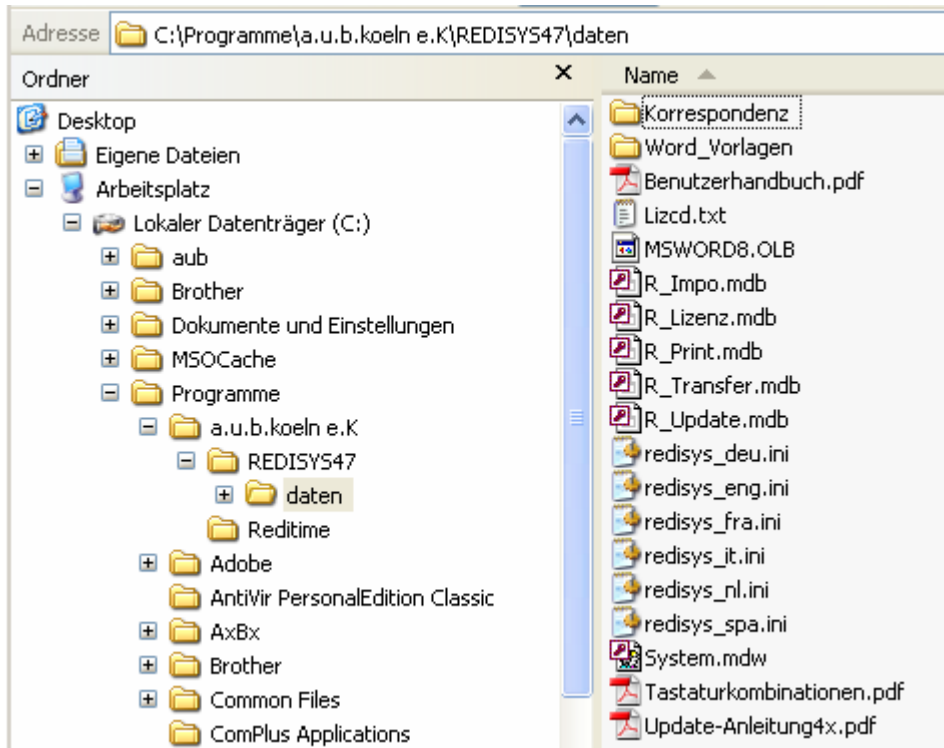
Adresse C:\Programme\a.u.b.koeln e.K\REDISYS47\daten

Ordner ×

Desktop
Eigene Dateien
Arbeitsplatz
Lokaler Datenträger (C:)
aub
Brother
Dokumente und Einstellungen
MSOCache
Programme
a.u.b.koeln e.K
REDISYS47
daten
Reditime
Adobe
AntiVir PersonalEdition Classic
AxBx
Brother
Common Files
ComPlus Applications

Name

Korrespondenz
Word_Vorlagen
Benutzerhandbuch.pdf
Lizcd.txt
MSWORD8.OLB
R_Impo.mdb
R_Lizenz.mdb
R_Print.mdb
R_Transfer.mdb
R_Update.mdb
redisys_deu.ini
redisys_eng.ini
redisys_fra.ini
redisys_it.ini
redisys_nl.ini
redisys_spa.ini
System.mdw
Tastaturkombinationen.pdf
Update-Anleitung4x.pdf